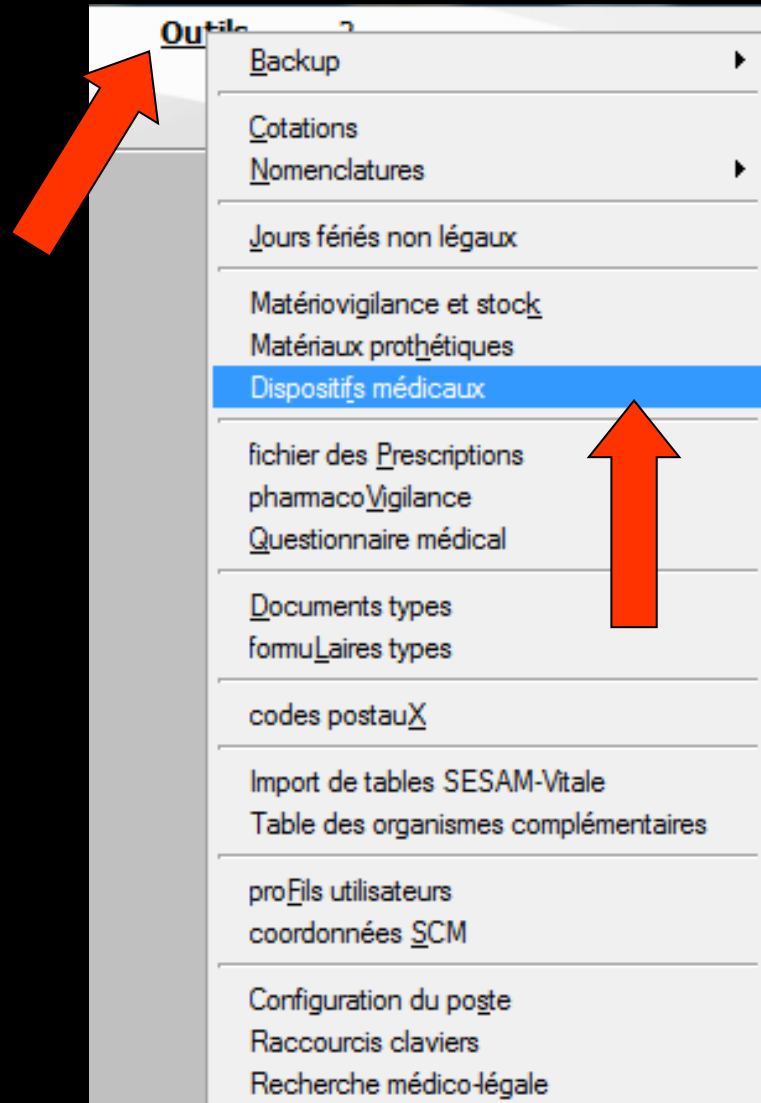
Outils ?

Backup

Cotations
Nomenclatures

Jours fériés non légaux

Matériovigilance et stock
Matériaux prothétiques
Dispositifs médicaux

fichier des Prescriptions
pharmacoVigilance
Questionnaire médical

Documents types
formuLaires types

codes postauX

Import de tables SESAM-Vitale
Table des organismes complémentaires

proFils utilisateurs
coordonnées SCM

Configuration du poste
Raccourcis claviers
Recherche médico-légale